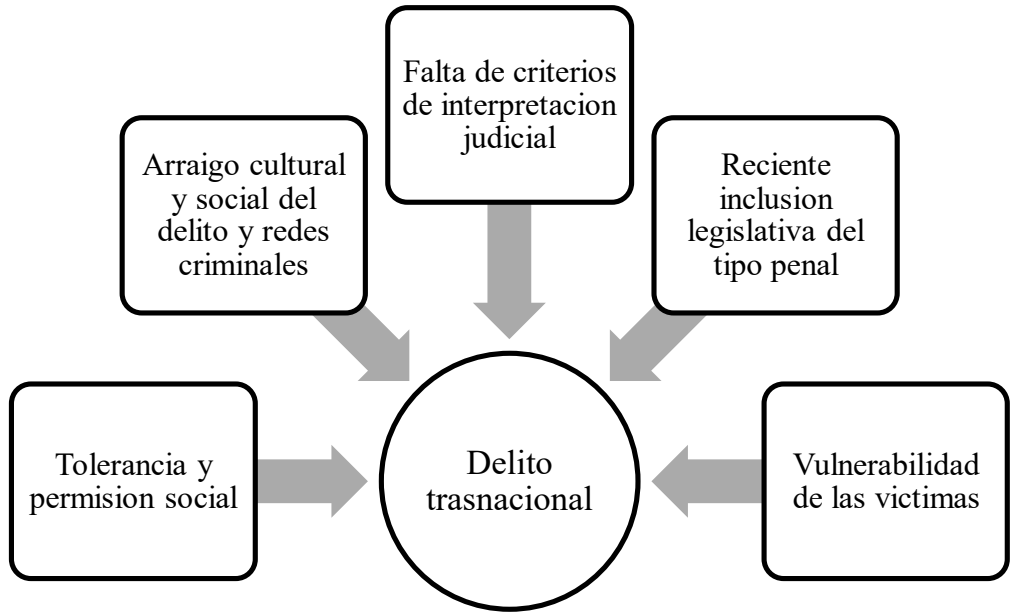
Falta de criterios de interpretacion judicial

Arraigo cultural y social del delito y redes criminales

Reciente inclusion legislativa del tipo penal

Tolerancia y permision social

Delito trasnacional

Vulnerabilidad de las victimas